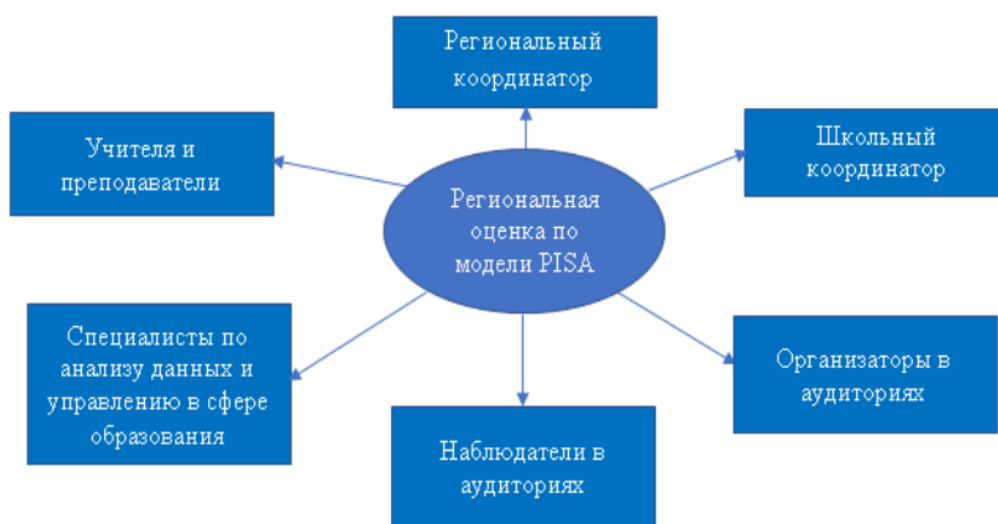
Региональный координатор

Учителя и преподаватели

Региональная оценка по модели PISA

Школьный координатор

Специалисты по анализу данных и управлению в сфере образования

Организаторы в аудиториях

Наблюдатели в аудиториях